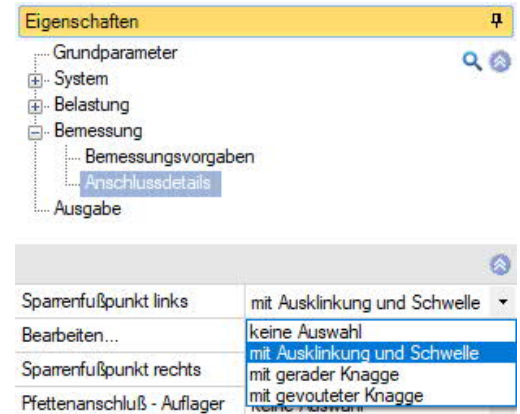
Eigenschaften

Grundparameter
System
Belastung
Bemessung
Bemessungsvorgaben
Anschlussdetails
Ausgabe

Sparrenfußpunkt links | mit Ausklinkung und Schwelle
Bearbeiten...
Sparrenfußpunkt rechts
Pfettenanschluß - Auflager | Keine Auswahl

keine Auswahl
mit Ausklinkung und Schwelle
mit gerader Knagge
mit gevouteter Knagge